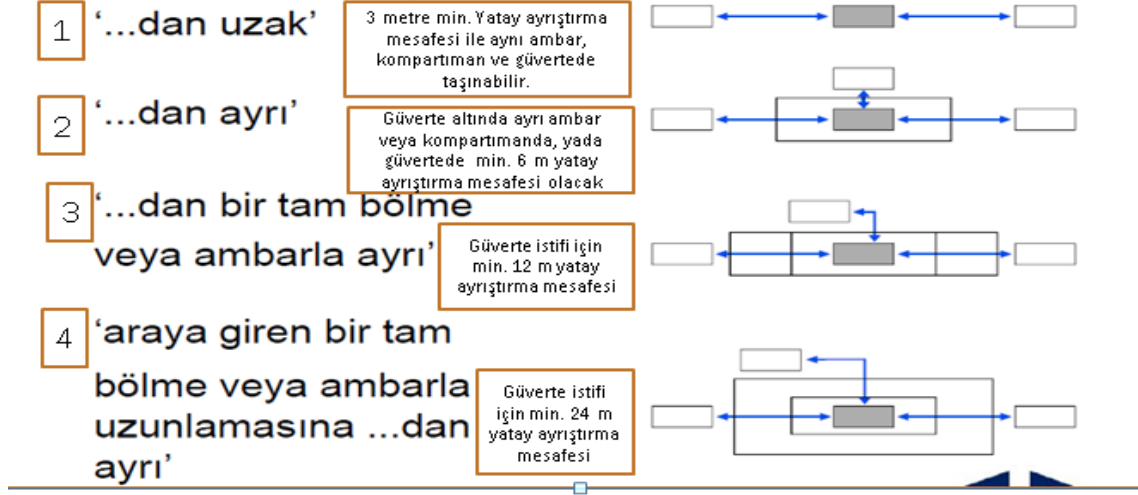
1 '...dan uzak'

3 metre min. Yatay ayrıştırma mesafesi ile aynı ambar, kompartıman ve güvertede taşınabilir.

2 '...dan ayrı'

Güverte altında ayrı ambar veya kompartımanda, yada güvertede min. 6 m yatay ayrıştırma mesafesi olacak

3 '...dan bir tam bölme veya ambarla ayrı'

Güverte istifi için min. 12 m yatay ayrıştırma mesafesi

4 'araya giren bir tam bölme veya ambarla uzunlamasına ...dan ayrı'

Güverte istifi için min. 24 m yatay ayrıştırma mesafesi